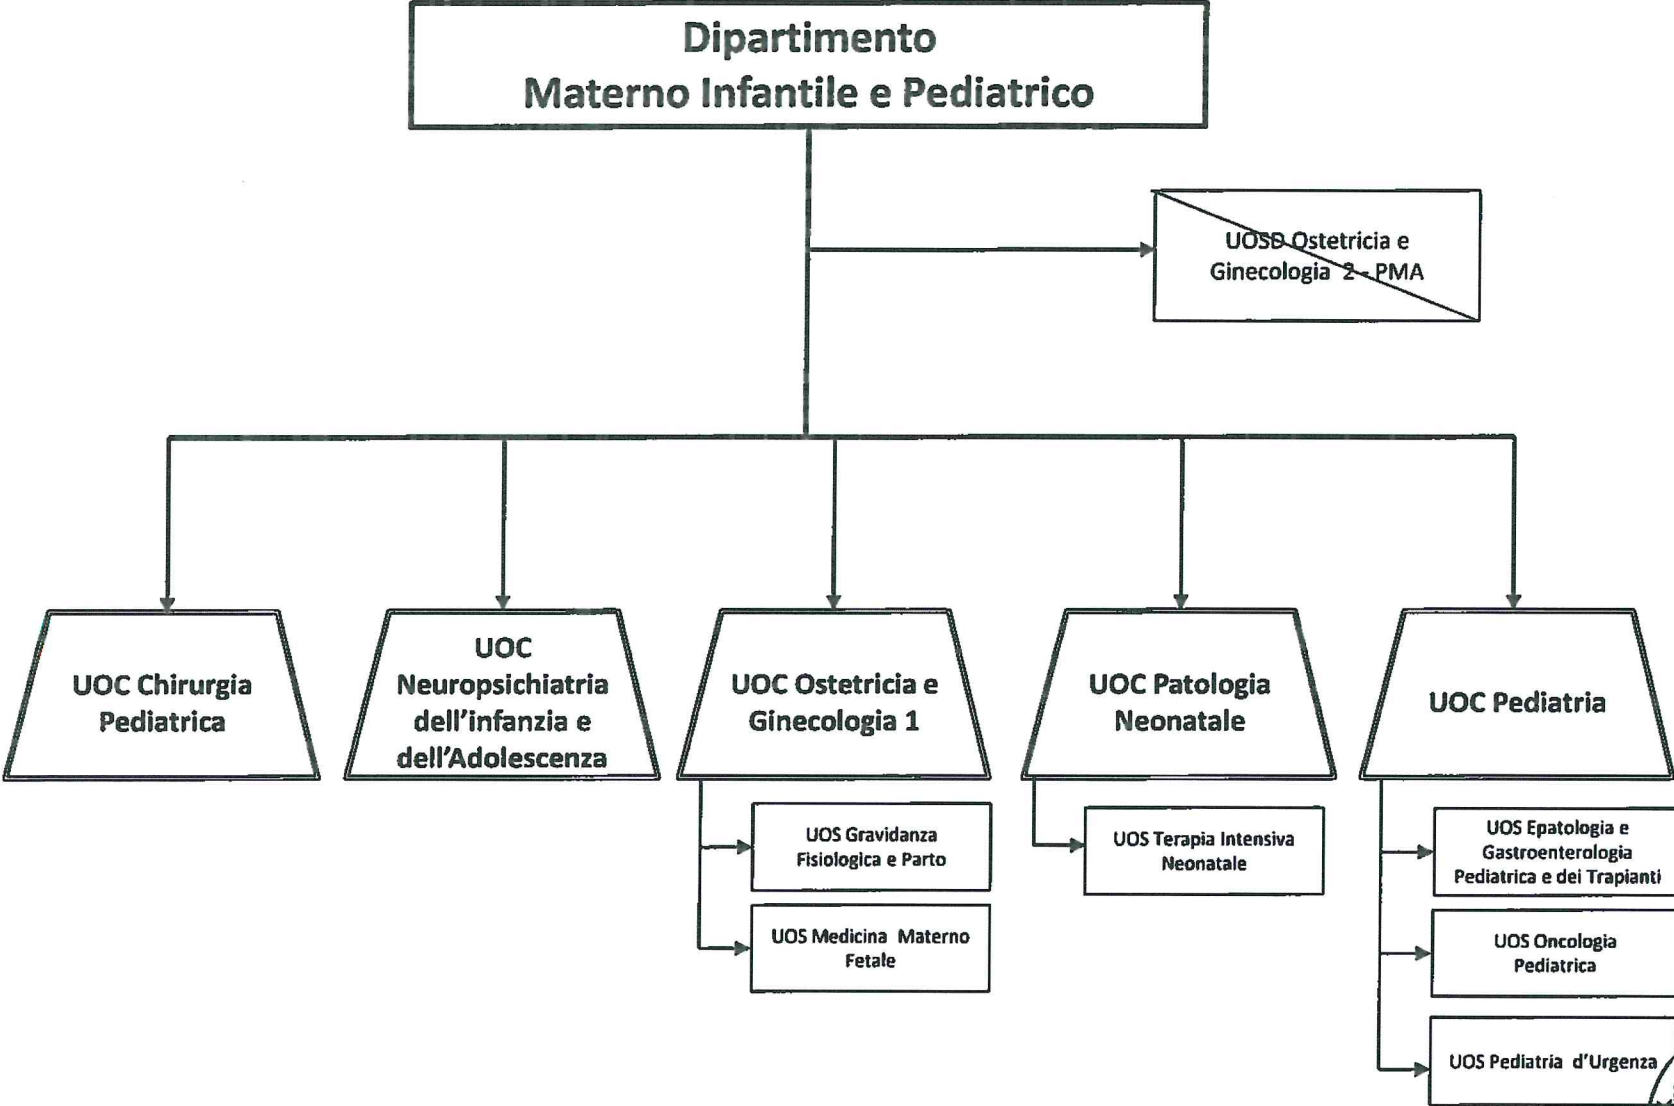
Dipartimento
Materno Infantile e Pediatrico

UOSD Ostetricia e Ginecologia 2 - PMA

UOC Chirurgia Pediatrica

UOC Neuropsichiatria dell'infanzia e dell'Adolescenza

UOC Ostetricia e Ginecologia 1

UOS Gravidanza Fisiologica e Parto

UOS Medicina Materno Fetale

UOC Patologia Neonatale

UOS Terapia Intensiva Neonatale

UOC Pediatria

UOS Epatologia e Gastroenterologia Pediatrica e dei Trapianti

UOS Oncologia Pediatrica

UOS Pediatria d'Urgenza